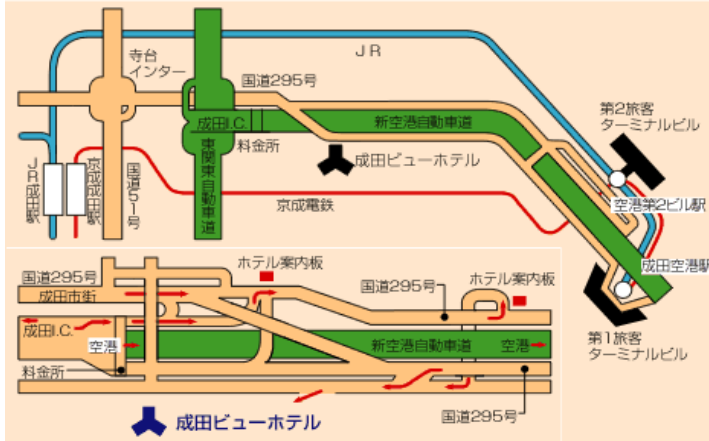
寺台
インター

ＪＲ

国道295号

第2旅客
ターミナルビル

成田I.C

新空港自動車道

料金所

成田ビューホテル

ＪＲ成田駅

京成成田駅

国道51号

東関東自動車道

京成電鉄

空港第2ビル駅

成田空港駅

第1旅客
ターミナルビル

国道295号

成田市街

ホテル案内板

国道295号

ホテル案内板

成田I.C.

空港

新空港自動車道

空港

料金所

国道295号

成田ビューホテル